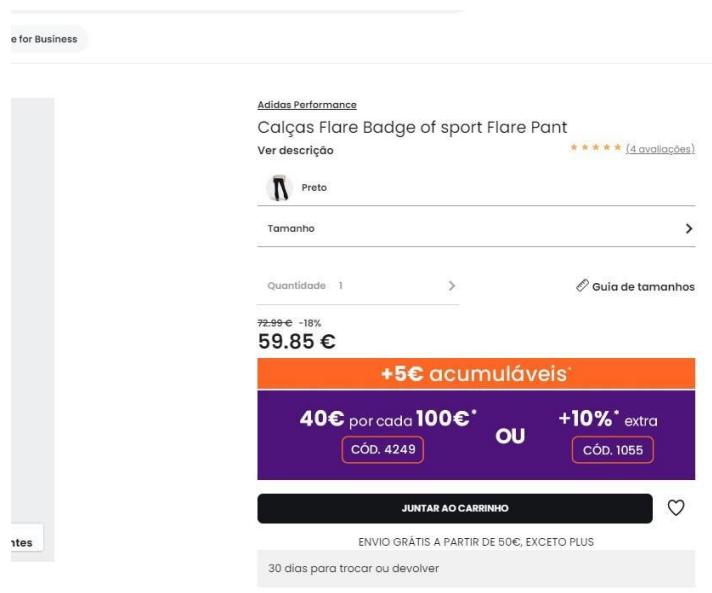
e for Business

Adidas Performance

Calças Flare Badge of sport Flare Pant

Ver descrição

★★★★★ (4 avaliações)

Preto

Tamanho

Quantidade 1

Guia de tamanhos

~~72.99 €~~ -18%

59.85 €

+5€ acumuláveis*

40€ por cada 100€* OU +10%* extra

CÓD. 4249

CÓD. 1055

JUNTAR AO CARRINHO

ENVIO GRÁTIS A PARTIR DE 50€, EXCETO PLUS

30 dias para trocar ou devolver

ntes